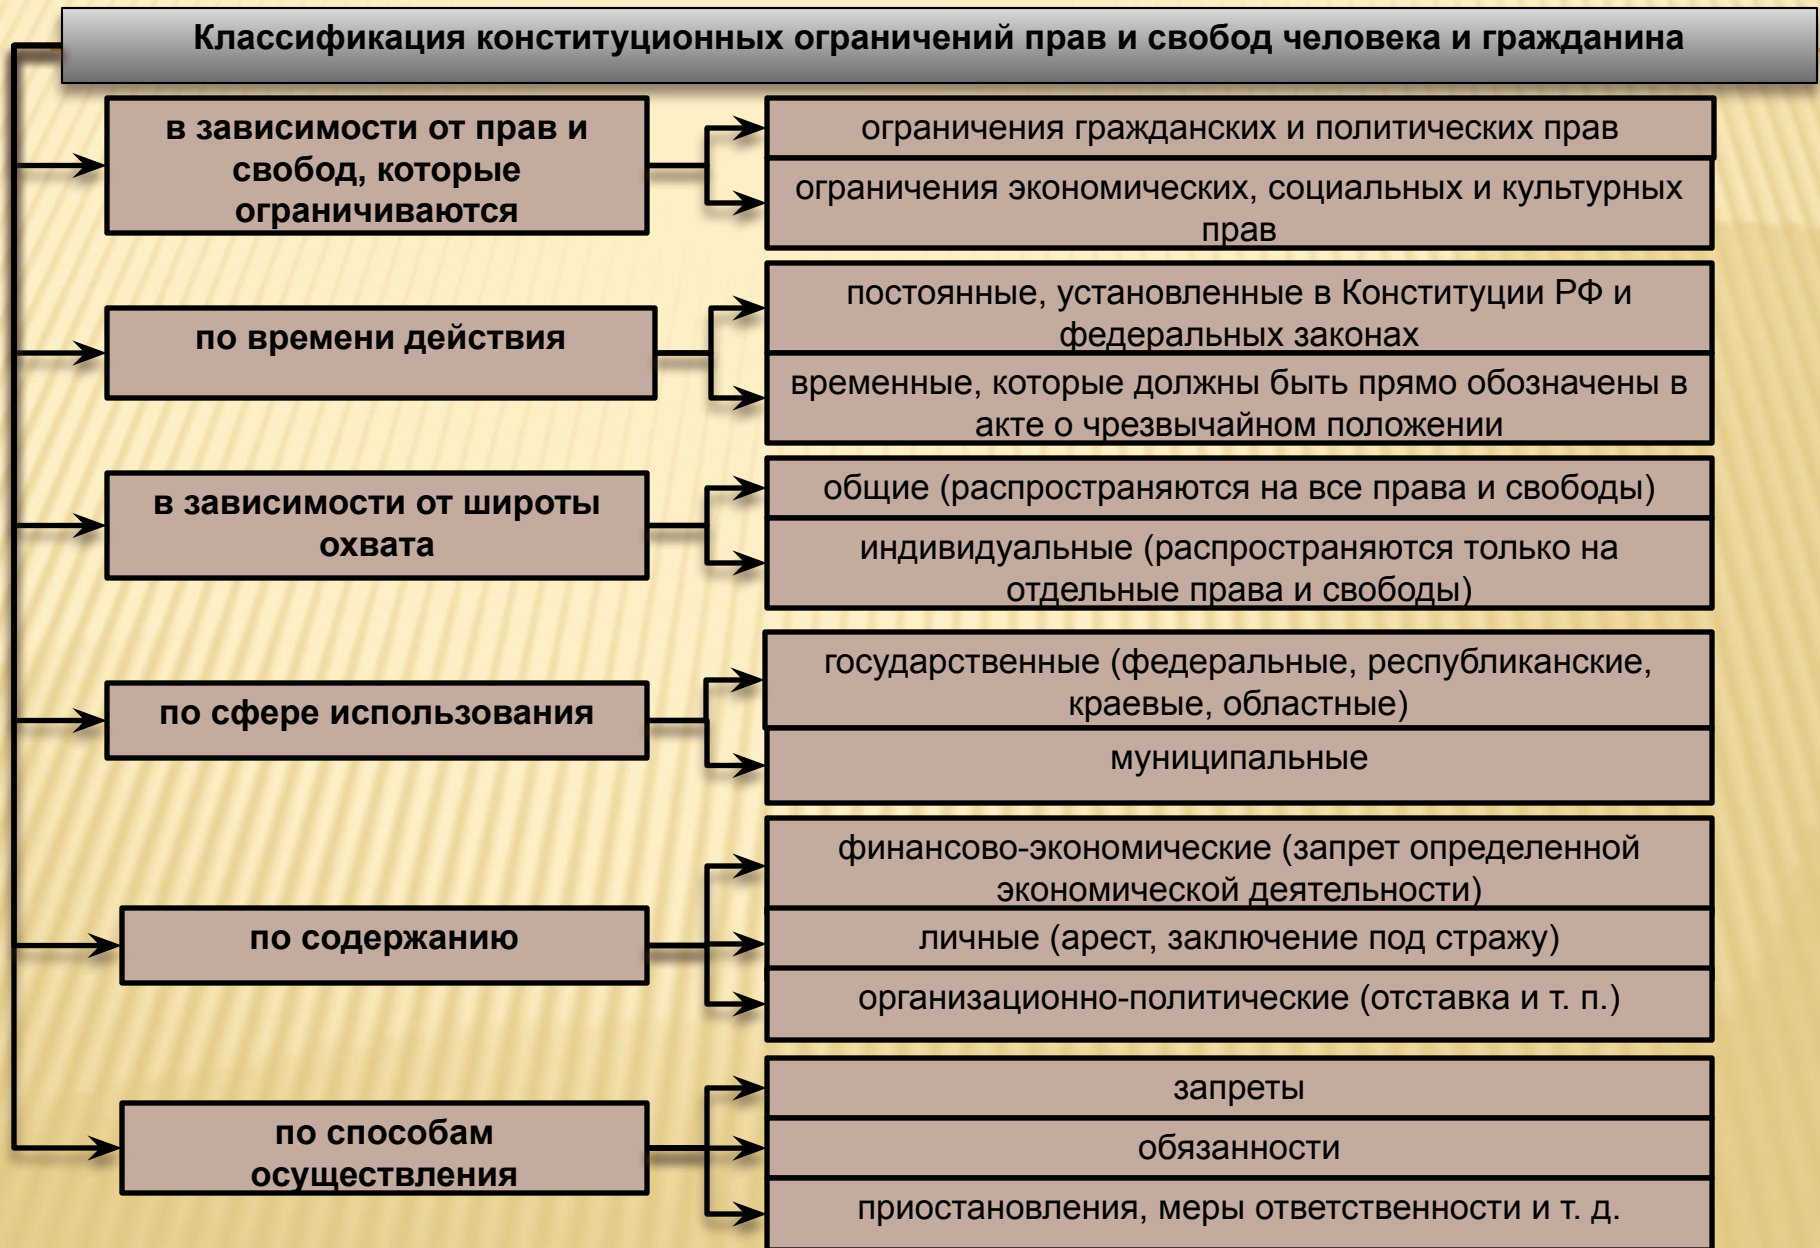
Классификация конституционных ограничений прав и свобод человека и гражданина

в зависимости от прав и свобод, которые ограничиваются

ограничения гражданских и политических прав

ограничения экономических, социальных и культурных прав

по времени действия

постоянные, установленные в Конституции РФ и федеральных законах

временные, которые должны быть прямо обозначены в акте о чрезвычайном положении

в зависимости от широты охвата

общие (распространяются на все права и свободы)

индивидуальные (распространяются только на отдельные права и свободы)

по сфере использования

государственные (федеральные, республиканские, краевые, областные)

муниципальные

по содержанию

финансово-экономические (запрет определенной экономической деятельности)

личные (арест, заключение под стражу)

организационно-политические (отставка и т. п.)

по способам осуществления

запреты

обязанности

приостановления, меры ответственности и т. д.